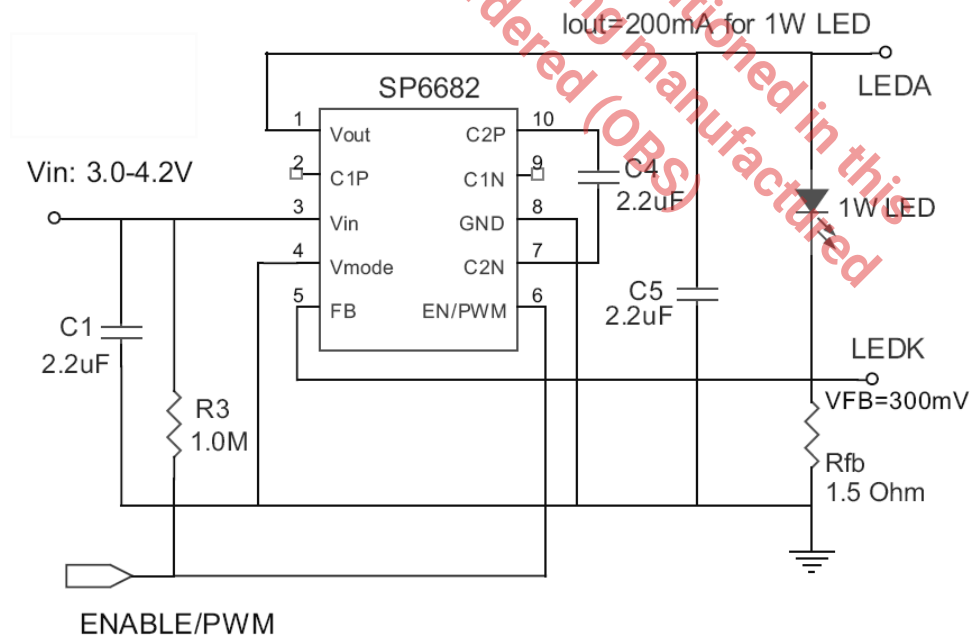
Iout=200mA for 1W LED

SP6682

LEDA

1 Vout
2 C1P
3 Vin
4 Vmode
5 FB
10 C2P
9 C1N
8 GND
7 C2N
6 EN/PWM

Vin: 3.0-4.2V

C4
2.2uF

1W LED

C5
2.2uF

C1
2.2uF

LEDK

R3
1.0M

VFB=300mV

Rfb
1.5 Ohm

ENABLE/PWM

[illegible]dered (OBS) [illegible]g manufactured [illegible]ntioned in this